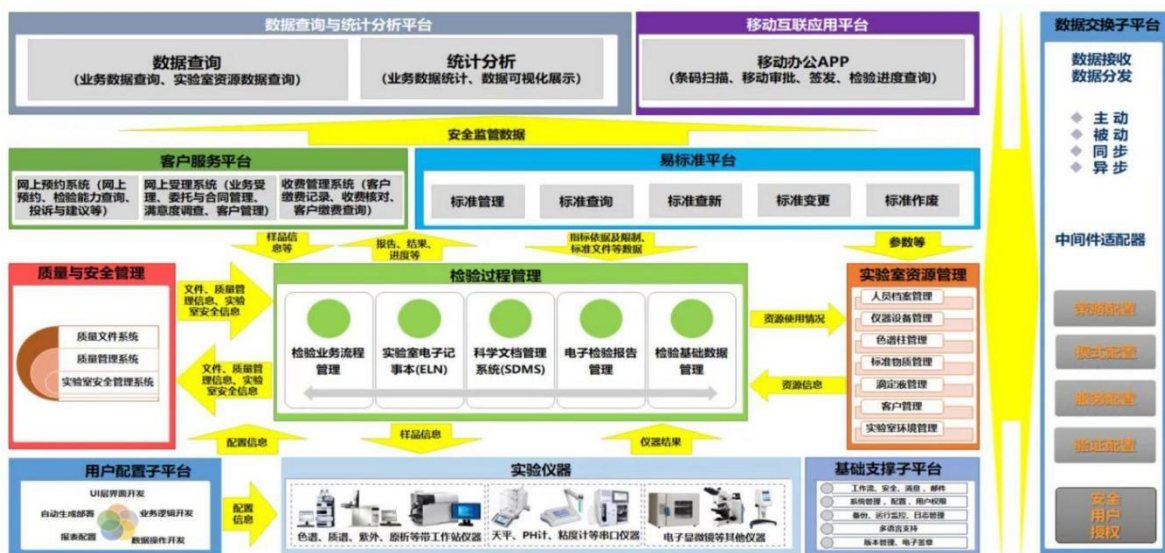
数据查询与统计分析平台

数据查询
（业务数据查询、实验室资源数据查询）

统计分析
（业务数据统计、数据可视化展示）

移动互联应用平台

移动办公APP
（条码扫描、移动审批、签发、检验进度查询）

数据交换子平台

数据接收
数据分发

主 动
被 动
同 步
异 步

安全监管数据

客户服务平台

网上预约系统（网上预约、检验能力查询、投诉与建议等）

网上受理系统（业务受理、委托与合同管理、满意度调查、客户管理）

收费管理系统（客户缴费记录、收费核对、客户缴费查询）

易标准平台

标准管理

标准查询

标准查新

标准变更

标准作废

样品信息等

报告、结果、进度等

指标依据及限制、标准文件等数据

参数等

中间件适配器

质量与安全管理

文件、质量管理信息、实验室安全信息

检验过程管理

实验室资源管理

人员档案管理
仪器设备管理
色谱柱管理
标准物质管理
滴定液管理
客户管理
实验室环境管理

质量文件系统
质量管理系统
实验室安全管理系统

检验业务流程管理

实验室电子记事本(ELN)

科学文档管理系统(SDMS)

电子检验报告管理

检验基础数据管理

资源使用情况

资源信息

文件、质量管理信息、实验室安全信息

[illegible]

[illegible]

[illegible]

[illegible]

配置信息

样品信息

仪器结果

用户配置子平台

UI层界面开发
自动生成部署
业务逻辑开发
报表配置
数据操作开发

配置信息

实验仪器

色谱、质谱、紫外、原析等带工作站仪器

天平、PH计、粘度计等串口仪器

电子显微镜等其他仪器

基础支撑子平台

工作流、安全、消息、邮件
系统管理、配置、用户权限
备份、运行监控、日志管理
多语言支持
版本管理、电子签章

安全
用户
授权